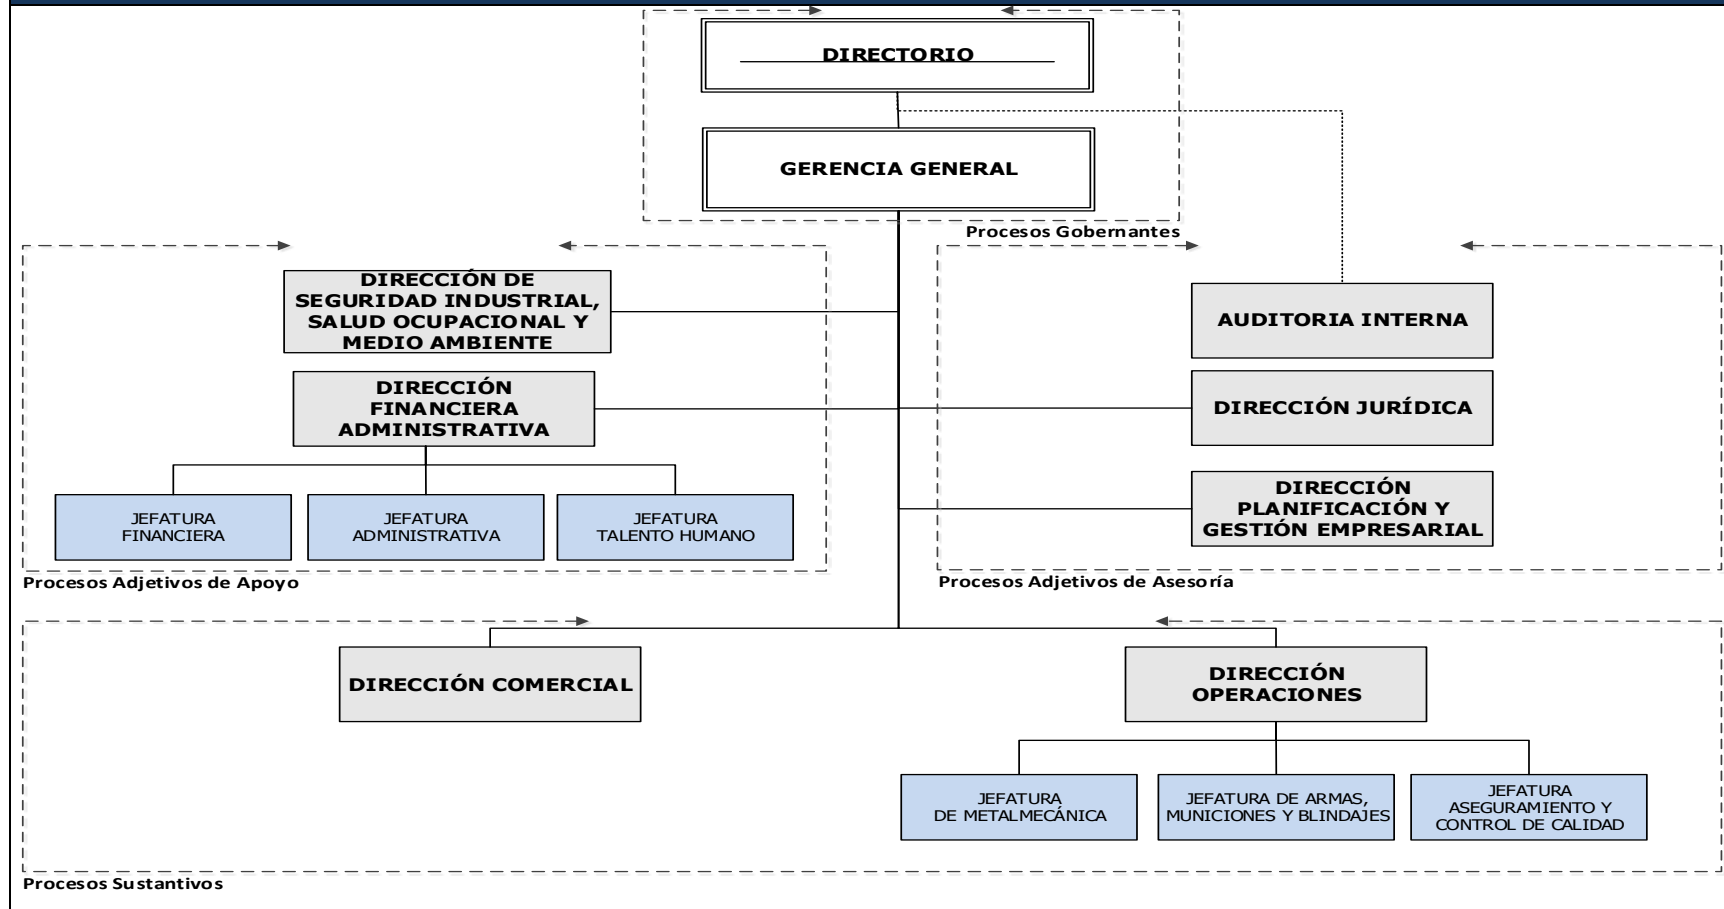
DIRECTORIO

GERENCIA GENERAL

Procesos Gobernantes

DIRECCIÓN DE SEGURIDAD INDUSTRIAL, SALUD OCUPACIONAL Y MEDIO AMBIENTE

DIRECCIÓN FINANCIERA ADMINISTRATIVA

JEFATURA FINANCIERA

JEFATURA ADMINISTRATIVA

JEFATURA TALENTO HUMANO

Procesos Adjetivos de Apoyo

AUDITORIA INTERNA

DIRECCIÓN JURÍDICA

DIRECCIÓN PLANIFICACIÓN Y GESTIÓN EMPRESARIAL

Procesos Adjetivos de Asesoría

DIRECCIÓN COMERCIAL

DIRECCIÓN OPERACIONES

JEFATURA DE METALMECÁNICA

JEFATURA DE ARMAS, MUNICIONES Y BLINDAJES

JEFATURA ASEGURAMIENTO Y CONTROL DE CALIDAD

Procesos Sustantivos